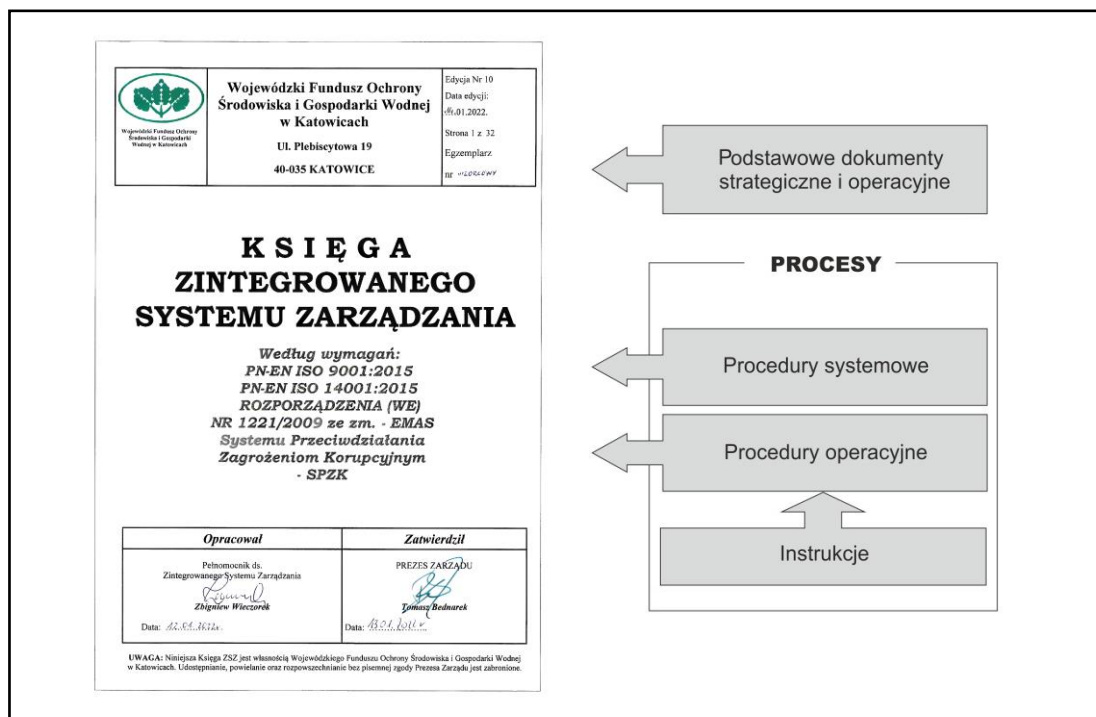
Wojewódzki Fundusz Ochrony Środowiska i Gospodarki Wodnej w Katowicach

Wojewódzki Fundusz Ochrony Środowiska i Gospodarki Wodnej w Katowicach

Ul. Plebiscytowa 19

40-035 KATOWICE

Edycja Nr 10
Data edycji: 17.01.2022.
Strona 1 z 32
Egzemplarz
nr WZORCOWY

KSIĘGA
ZINTEGROWANEGO
SYSTEMU ZARZĄDZANIA

Według wymagań:
PN-EN ISO 9001:2015
PN-EN ISO 14001:2015
ROZPORZĄDZENIA (WE)
NR 1221/2009 ze zm. - EMAS
Systemu Przeciwdziałania
Zagrożeniom Korupcyjnym
- SPZK

| Opracował | Zatwierdził |
|---|---|
| Pełnomocnik ds. Zintegrowanego Systemu Zarządzania<br>Zbigniew Wieczorek<br>Data: 12.01.2022r. | PREZES ZARZĄDU<br>Tomasz Bednarek<br>Data: 13.01.2022r. |

UWAGA: Niniejsza Księga ZSZ jest własnością Wojewódzkiego Funduszu Ochrony Środowiska i Gospodarki Wodnej w Katowicach. Udostępnianie, powielanie oraz rozpowszechnianie bez pisemnej zgody Prezesa Zarządu jest zabronione.

Podstawowe dokumenty strategiczne i operacyjne

PROCESY

Procedury systemowe

Procedury operacyjne

Instrukcje